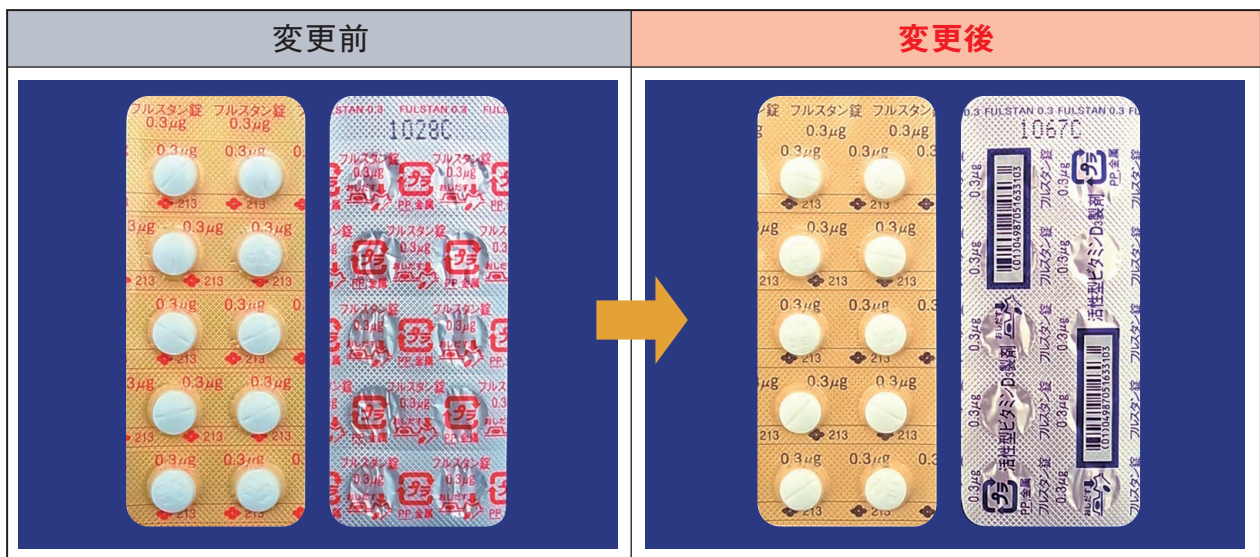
| 変更前 | 変更後 |
|---|---|

フルスタン錠 フルスタン錠
0.3μg 0.3μg
0.3μg 0.3μg
213 213

FULSTAN 0.3 FULSTAN 0.3
1028C
フルスタン錠
0.3μg
PP 金属

フルスタン錠 フルスタン錠
0.3μg 0.3μg
0.3μg 0.3μg
213 213

FULSTAN 0.3 FULSTAN 0.3
1067C
(01)04987051633103
フルスタン錠
0.3μg
PP 金属
活性型ビタミンD₃製剤